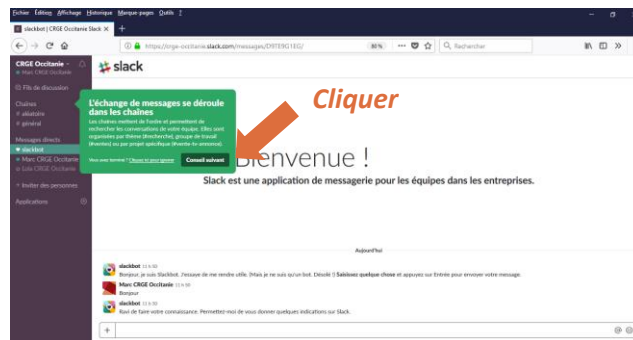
Fichier Édition Affichage Historique Marque-pages Outils ?

slackbot | CRGE Occitanie Slack ×

https://crge-occitanie.slack.com/messages/D9T89G18G/

80 %

Rechercher

CRGE Occitanie
Marc CRGE Occitanie

Fils de discussion

Chaînes
aléatoire
général

Messages directs
slackbot
Marc CRGE Occitanie
Lola CRGE Occitanie

+ Inviter des personnes

Applications

slack

L'échange de messages se déroule dans les chaînes

Les chaînes mettent de l'ordre et permettent de rechercher les conversations de votre équipe. Elles sont organisées par thème (#recherche), groupe de travail (#ventes) ou par projet spécifique (#vente-tv-annonce).

Vous avez terminé ? Cliquez ici pour ignorer

Conseil suivant

Cliquer

Bienvenue !

Slack est une application de messagerie pour les équipes dans les entreprises.

Aujourd'hui

slackbot 11 h 50
Bonjour, je suis Slackbot. J'essaye de me rendre utile. (Mais je ne suis qu'un bot. Désolé !) Saisissez quelque chose et appuyez sur Entrée pour envoyer votre message.

Marc CRGE Occitanie 11 h 50
Bonjour

slackbot 11 h 50
Ravi de faire votre connaissance. Permettez-moi de vous donner quelques indications sur Slack.

+